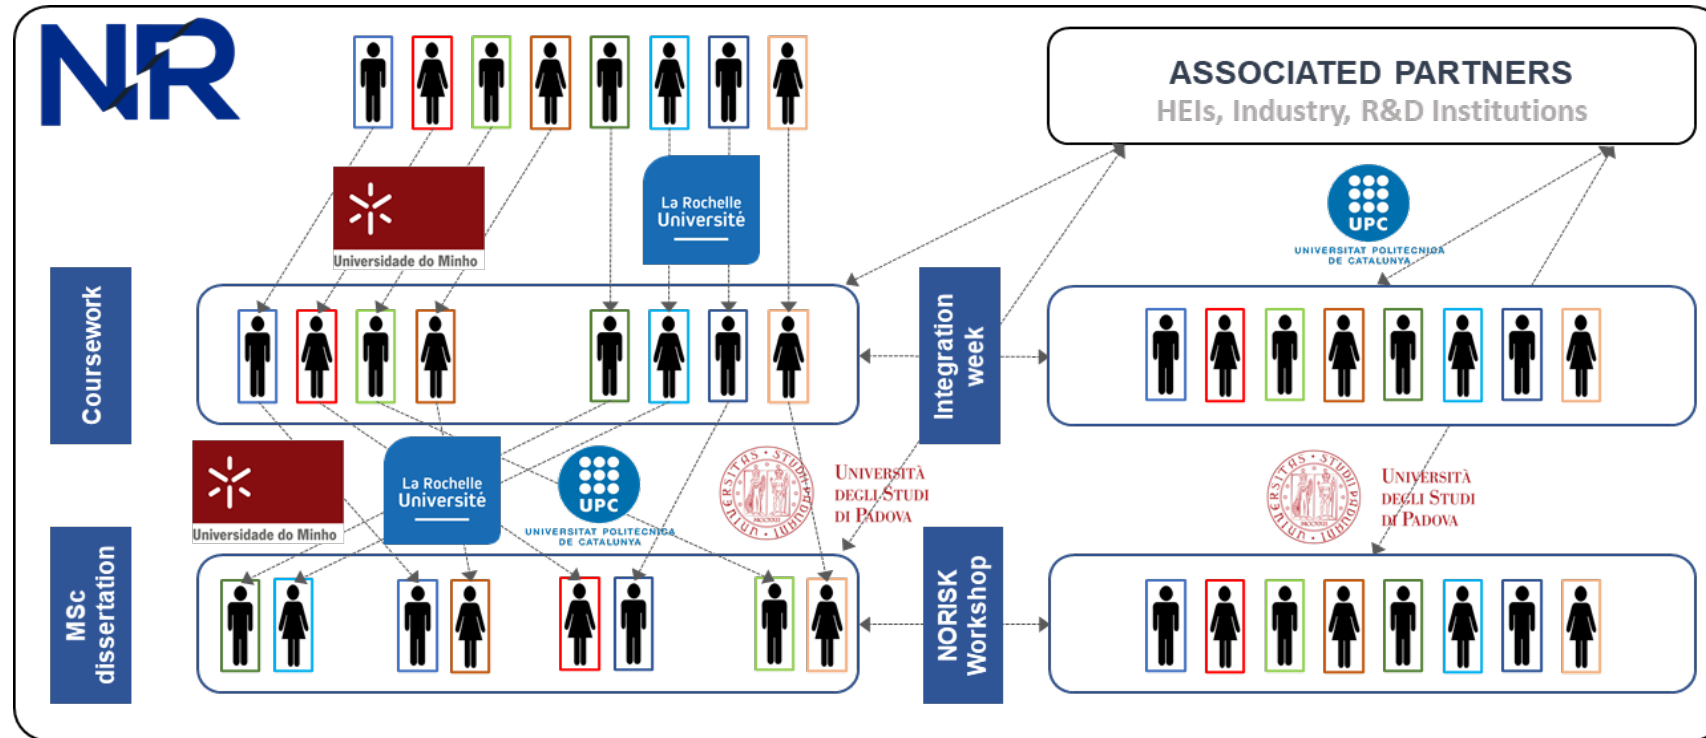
NR

ASSOCIATED PARTNERS
HEIs, Industry, R&D Institutions

Universidade do Minho

La Rochelle Université

UPC
UNIVERSITAT POLITÈCNICA DE CATALUNYA

Coursework

Integration week

Universidade do Minho

La Rochelle Université

UPC
UNIVERSITAT POLITÈCNICA DE CATALUNYA

UNIVERSITÀ DEGLI STUDI DI PADOVA

UNIVERSITÀ DEGLI STUDI DI PADOVA

MSc dissertation

NORISK Workshop